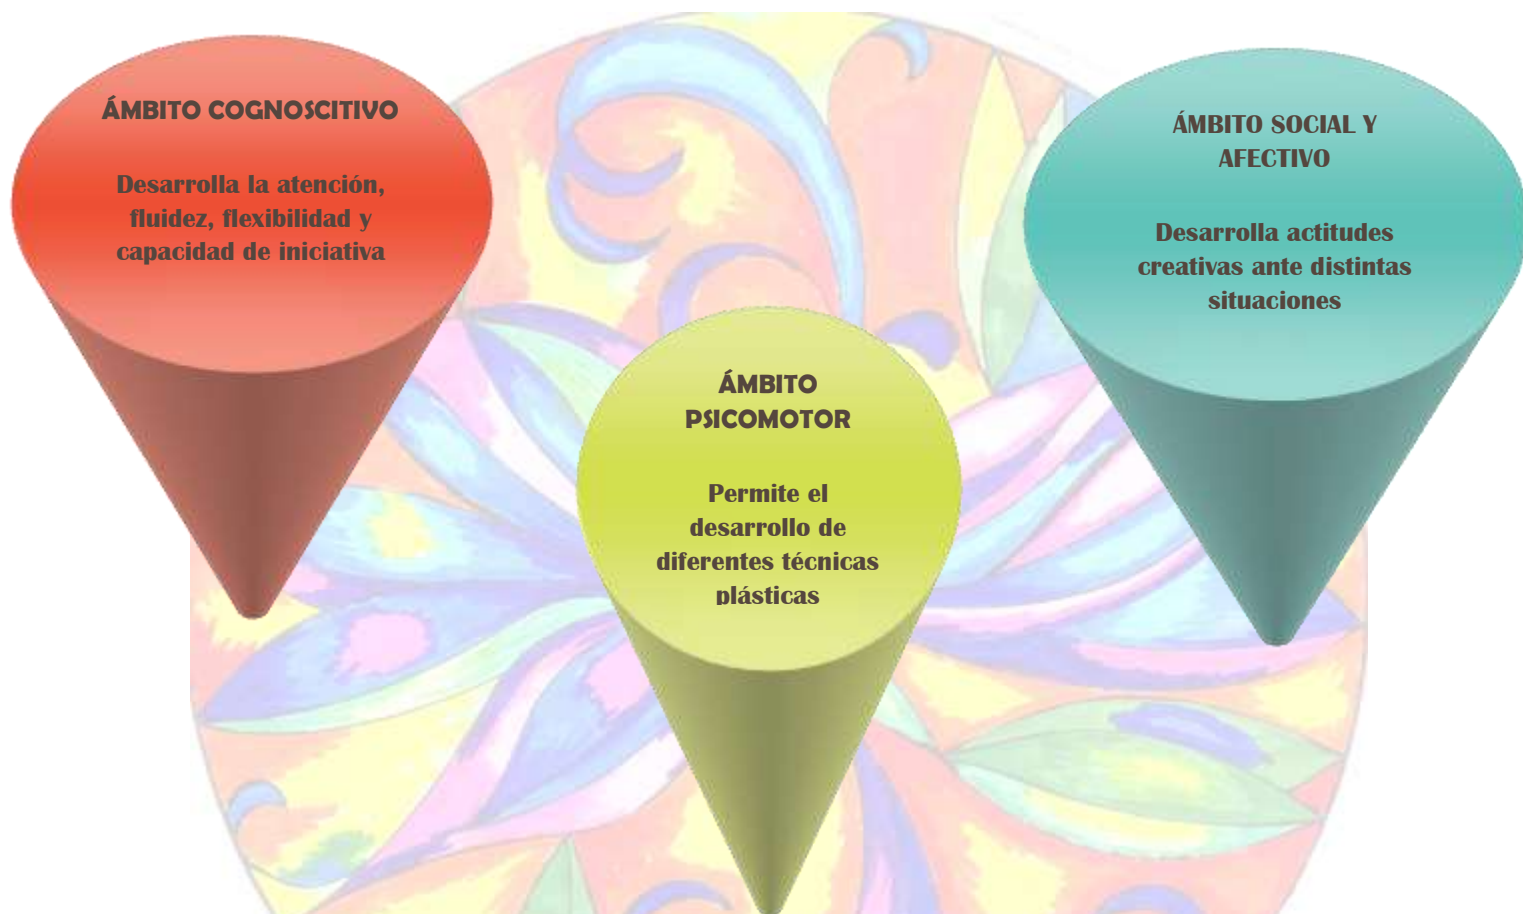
ÁMBITO COGNOSCITIVO

Desarrolla la atención, fluidez, flexibilidad y capacidad de iniciativa

ÁMBITO PSICOMOTOR

Permite el desarrollo de diferentes técnicas plásticas

ÁMBITO SOCIAL Y AFECTIVO

Desarrolla actitudes creativas ante distintas situaciones